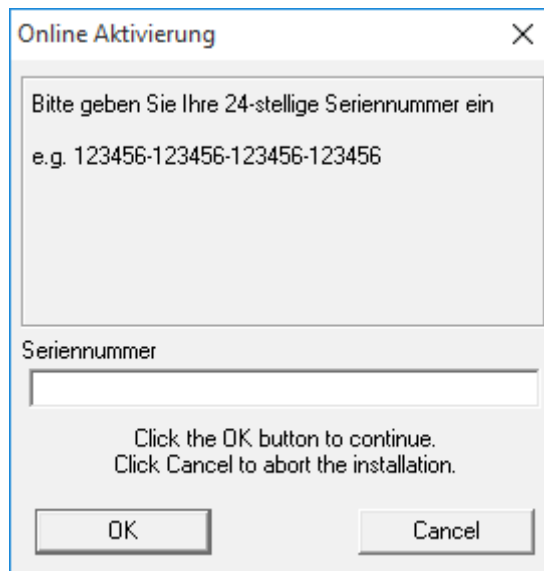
Online Aktivierung

×

Bitte geben Sie Ihre 24-stellige Seriennummer ein

e.g. 123456-123456-123456-123456

Seriennummer

Click the OK button to continue.
Click Cancel to abort the installation.

OK

Cancel